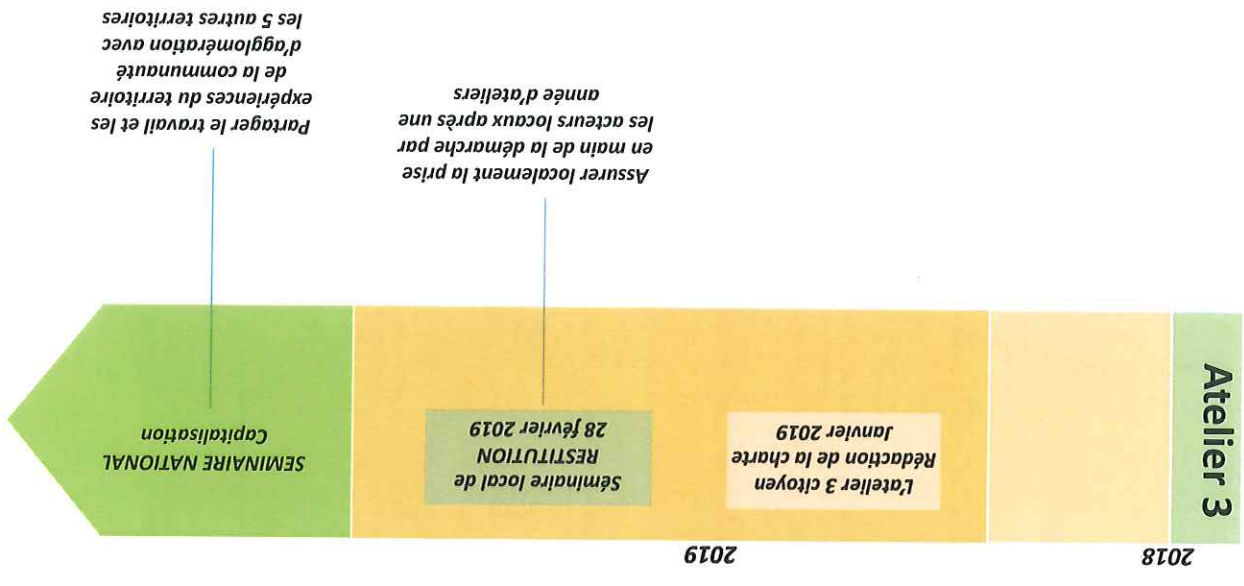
Atelier 3

2018

L'atelier 3 citoyen
Rédaction de la charte
Janvier 2019

Séminaire local de
RESTITUTION
28 février 2019

2019

SEMINAIRE NATIONAL
Capitalisation

Assurer localement la prise en main de la démarche par les acteurs locaux après une année d'ateliers

Partager le travail et les expériences du territoire de la communauté d'agglomération avec les 5 autres territoires